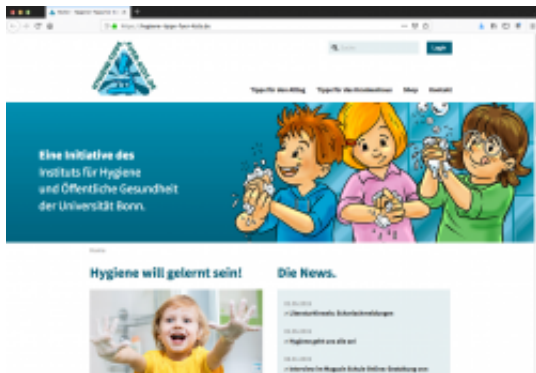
Home - Hygiene-Tipps für Kids

https://hygiene-tipps-fuer-kids.de

Login

Tipps für den Alltag   Tipps für die Kindereinrichtung   Shop   Kontakt

Eine Initiative des
Instituts für Hygiene
und Öffentliche Gesundheit
der Universität Bonn.

Home

Hygiene will gelernt sein!

Die News.

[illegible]
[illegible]

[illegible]
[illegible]

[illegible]
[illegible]